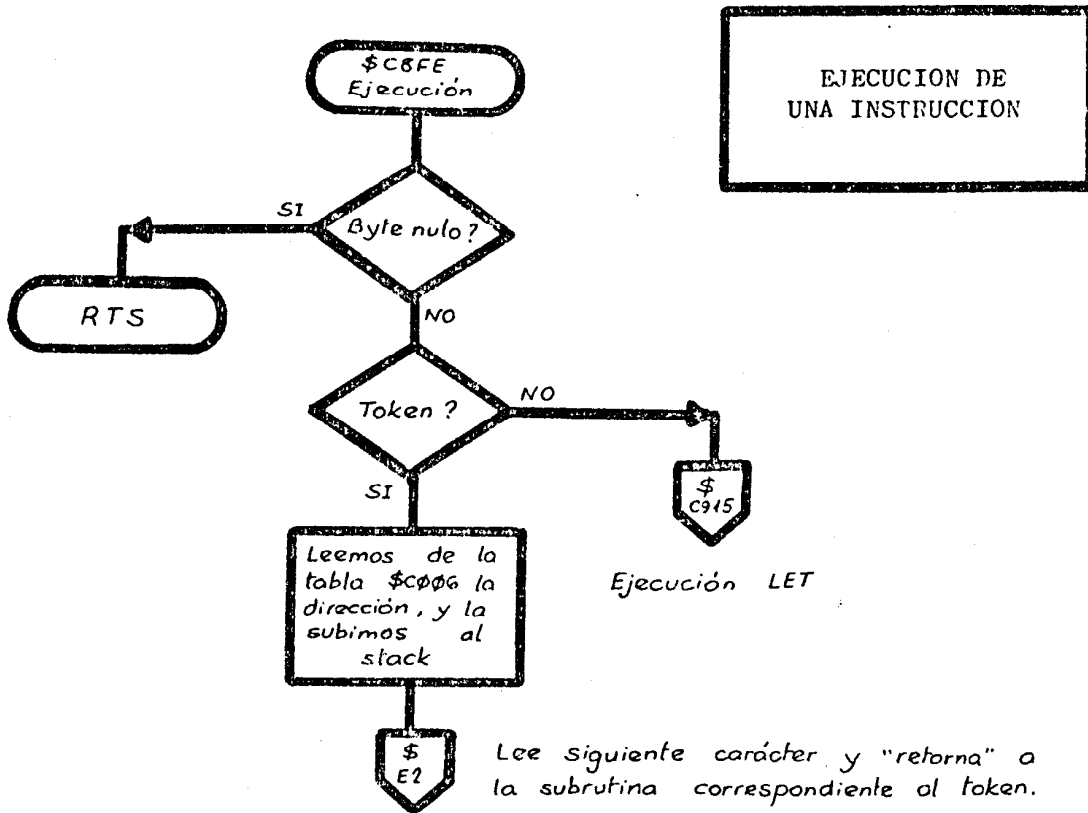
EJECUCION DE UNA INSTRUCCION

$C8FE
Ejecución

Byte nulo?

SI

RTS

NO

Token ?

NO

$
C915

Ejecución LET

SI

Leemos de la tabla $CØØ6 la dirección, y la subimos al stack

$
E2

Lee siguiente carácter y "retorna" a la subrutina correspondiente al token.